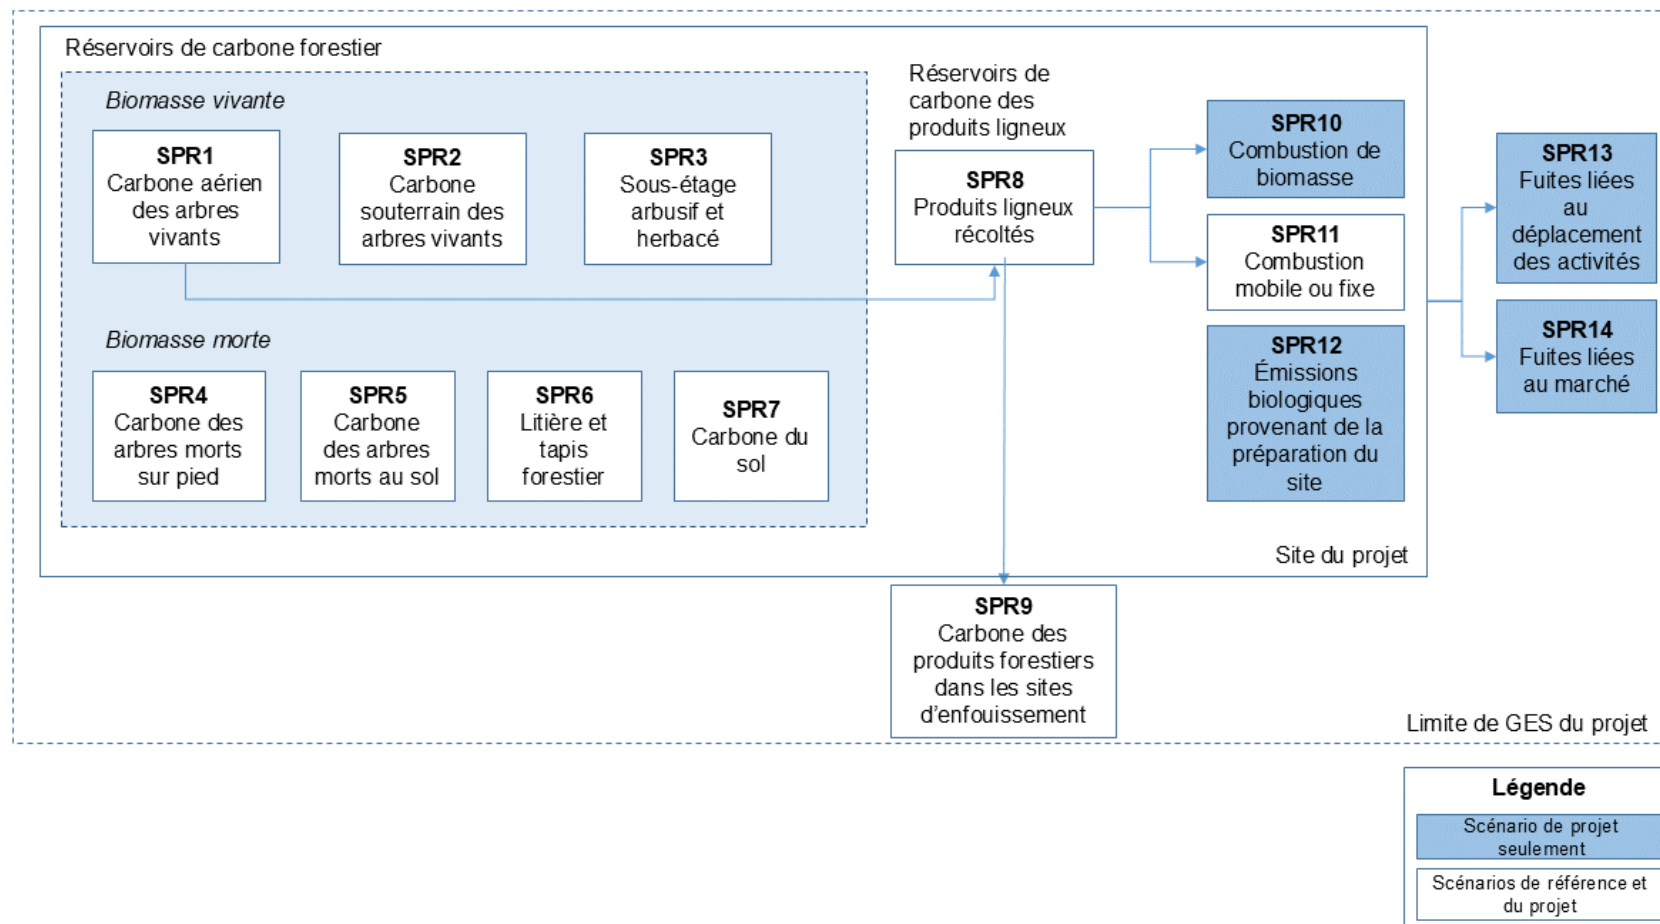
Réservoirs de carbone forestier

*Biomasse vivante*

**SPR1**
Carbone aérien des arbres vivants

**SPR2**
Carbone souterrain des arbres vivants

**SPR3**
Sous-étage arbusif et herbacé

*Biomasse morte*

**SPR4**
Carbone des arbres morts sur pied

**SPR5**
Carbone des arbres morts au sol

**SPR6**
Litière et tapis forestier

**SPR7**
Carbone du sol

Réservoirs de carbone des produits ligneux

**SPR8**
Produits ligneux récoltés

**SPR10**
Combustion de biomasse

**SPR11**
Combustion mobile ou fixe

**SPR12**
Émissions biologiques provenant de la préparation du site

**SPR13**
Fuites liées au déplacement des activités

**SPR14**
Fuites liées au marché

Site du projet

**SPR9**
Carbone des produits forestiers dans les sites d'enfouissement

Limite de GES du projet

**Légende**
Scénario de projet seulement
Scénarios de référence et du projet